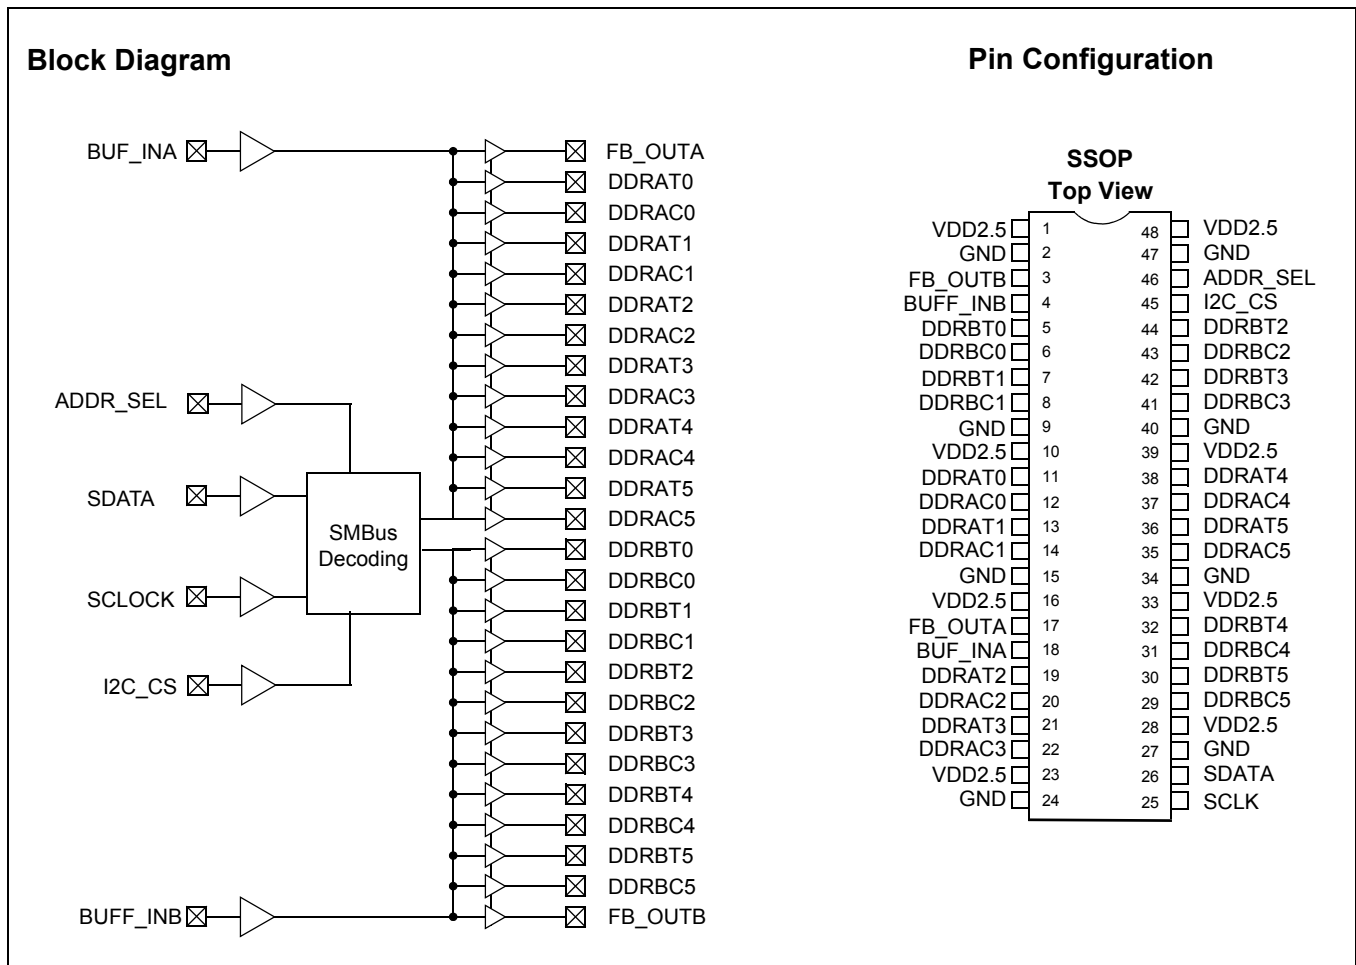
Block Diagram

BUF_INA
ADDR_SEL
SDATA
SCLOCK
I2C_CS
BUFF_INB

SMBus Decoding

FB_OUTA
DDRAT0
DDRAC0
DDRAT1
DDRAC1
DDRAT2
DDRAC2
DDRAT3
DDRAC3
DDRAT4
DDRAC4
DDRAT5
DDRAC5
DDRBT0
DDRBC0
DDRBT1
DDRBC1
DDRBT2
DDRBC2
DDRBT3
DDRBC3
DDRBT4
DDRBC4
DDRBT5
DDRBC5
FB_OUTB

Pin Configuration

SSOP
Top View

| | | | |
|---|---|---|---|
| VDD2.5 | 1 | 48 | VDD2.5 |
| GND | 2 | 47 | GND |
| FB_OUTB | 3 | 46 | ADDR_SEL |
| BUFF_INB | 4 | 45 | I2C_CS |
| DDRBT0 | 5 | 44 | DDRBT2 |
| DDRBC0 | 6 | 43 | DDRBC2 |
| DDRBT1 | 7 | 42 | DDRBT3 |
| DDRBC1 | 8 | 41 | DDRBC3 |
| GND | 9 | 40 | GND |
| VDD2.5 | 10 | 39 | VDD2.5 |
| DDRAT0 | 11 | 38 | DDRAT4 |
| DDRAC0 | 12 | 37 | DDRAC4 |
| DDRAT1 | 13 | 36 | DDRAT5 |
| DDRAC1 | 14 | 35 | DDRAC5 |
| GND | 15 | 34 | GND |
| VDD2.5 | 16 | 33 | VDD2.5 |
| FB_OUTA | 17 | 32 | DDRBT4 |
| BUF_INA | 18 | 31 | DDRBC4 |
| DDRAT2 | 19 | 30 | DDRBT5 |
| DDRAC2 | 20 | 29 | DDRBC5 |
| DDRAT3 | 21 | 28 | VDD2.5 |
| DDRAC3 | 22 | 27 | GND |
| VDD2.5 | 23 | 26 | SDATA |
| GND | 24 | 25 | SCLK |